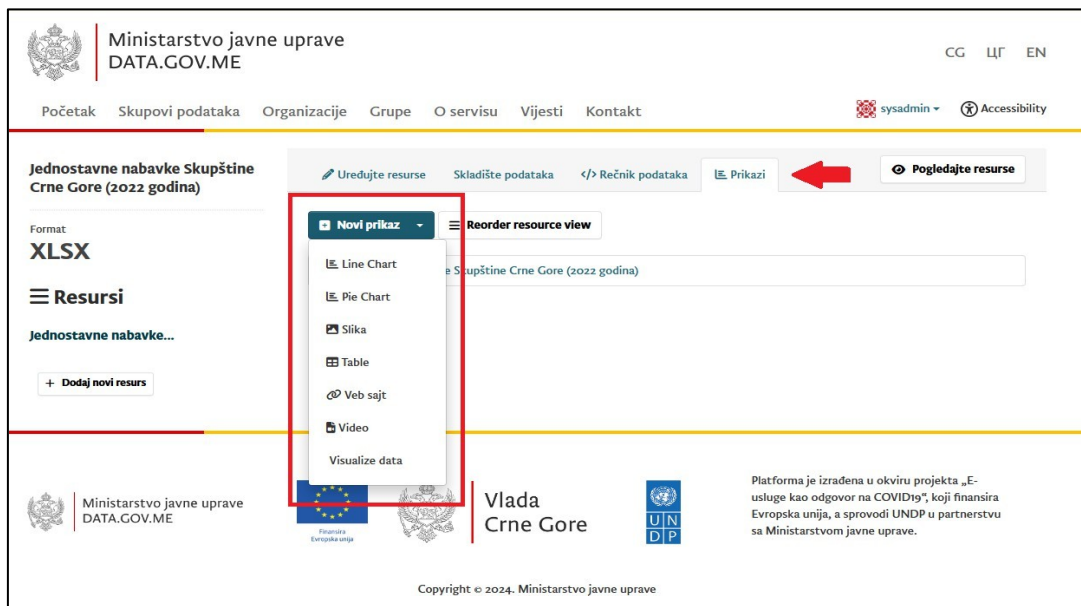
Ministarstvo javne uprave
DATA.GOV.ME

CG ЦГ EN

Početak Skupovi podataka Organizacije Grupe O servisu Vijesti Kontakt

sysadmin Accessibility

Jednostavne nabavke Skupštine Crne Gore (2022 godina)

Format
XLSX

Resursi

Jednostavne nabavke...

+ Dodaj novi resurs

Uređujte resurse Skladište podataka </> Rečnik podataka Prikazi

Pogledajte resurse

Novi prikaz

Reorder resource view

Line Chart
Pie Chart
Slika
Table
Veb sajt
Video
Visualize data

e Skupštine Crne Gore (2022 godina)

Ministarstvo javne uprave
DATA.GOV.ME

Finansira Evropska unija

Vlada Crne Gore

UN DP

Platforma je izrađena u okviru projekta „E-usluge kao odgovor na COVID19", koji finansira Evropska unija, a sprovodi UNDP u partnerstvu sa Ministarstvom javne uprave.

Copyright © 2024. Ministarstvo javne uprave